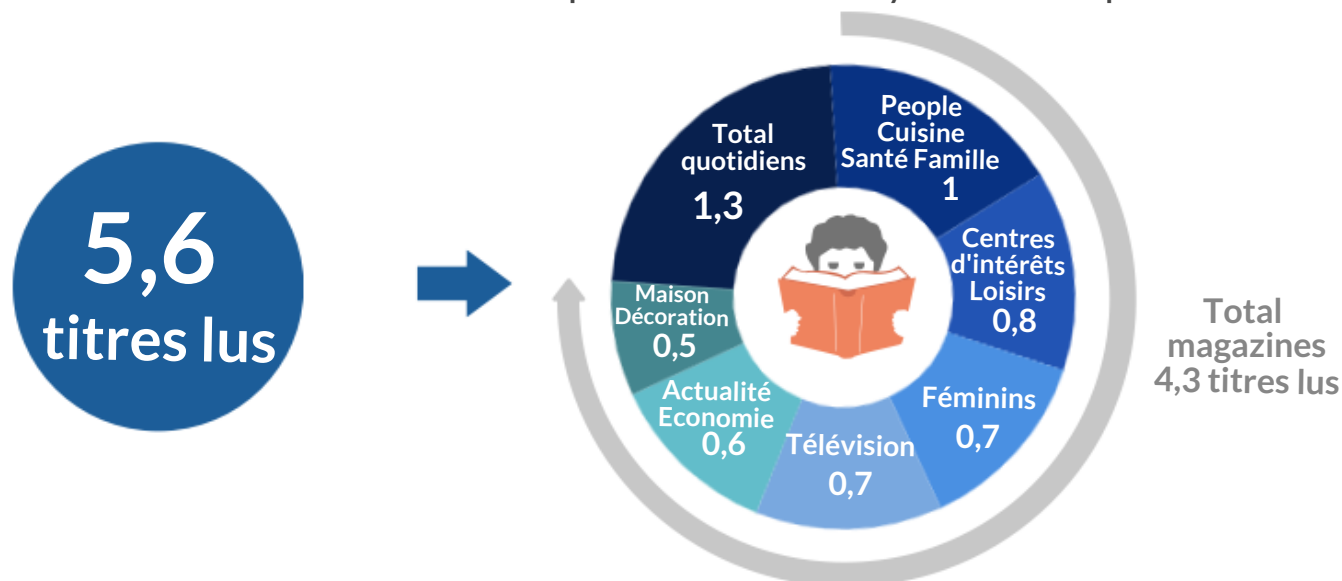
5,6 titres lus

Total quotidiens 1,3

People Cuisine Santé Famille 1

Centres d'intérêts Loisirs 0,8

Féminins 0,7

Télévision 0,7

Actualité Economie 0,6

Maison Décoration 0,5

Total magazines 4,3 titres lus